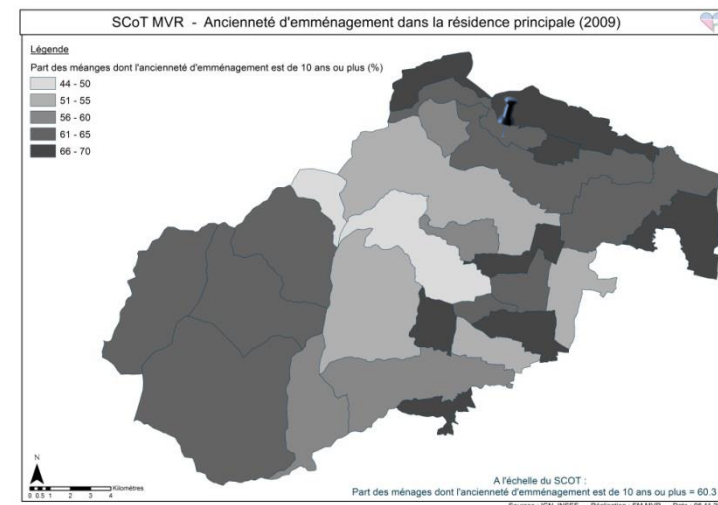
SCoT MVR - Ancienneté d'emménagement dans la résidence principale (2009)

Légende

Part des méanges dont l'ancienneté d'emménagement est de 10 ans ou plus (%)

44 - 50
51 - 55
56 - 60
61 - 65
66 - 70

N

0 0.5 1 2 3 4 Kilomètres

A l'échelle du SCOT :
Part des ménages dont l'ancienneté d'emménagement est de 10 ans ou plus = 60.3

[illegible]